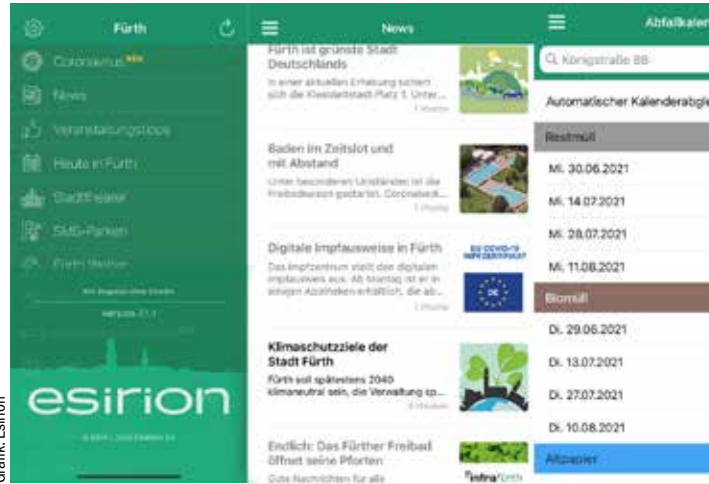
Fürth

Coronavirus NEU

News

Veranstaltungstipps

Heute in Fürth

Stadttheater

SMS-Parken

Fürth Wetter

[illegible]

Version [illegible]

esirion

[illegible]

News

Fürth ist grünste Stadt Deutschlands

In einer aktuellen Erhebung sichert sich die Kleeblattstadt Platz 1. Unter...

1 Woche

Baden im Zeitslot und mit Abstand

Unter besonderen Umständen ist die Freibadsaison gestartet. Coronabedi...

1 Woche

Digitale Impfausweise in Fürth

Das Impfzentrum stellt den digitalen Impfausweis aus. Ab Montag ist er in einigen Apotheken erhältlich, die ab...

1 Woche

EU COVID-19 IMPFZERTIFIKAT

DE

Klimaschutzziele der Stadt Fürth

Fürth soll spätestens 2040 klimaneutral sein, die Verwaltung sp...

3 Wochen

Endlich: Das Fürther Freibad öffnet seine Pforten

Gute Nachrichten für alle

infra fürth

Abfallkalender

Königstraße 88

Automatischer Kalenderabgle

Restmüll

Mi. 30.06.2021

Mi. 14.07.2021

Mi. 28.07.2021

Mi. 11.08.2021

Biomüll

Di. 29.06.2021

Di. 13.07.2021

Di. 27.07.2021

Di. 10.08.2021

Altpapier

Grafik: esirion